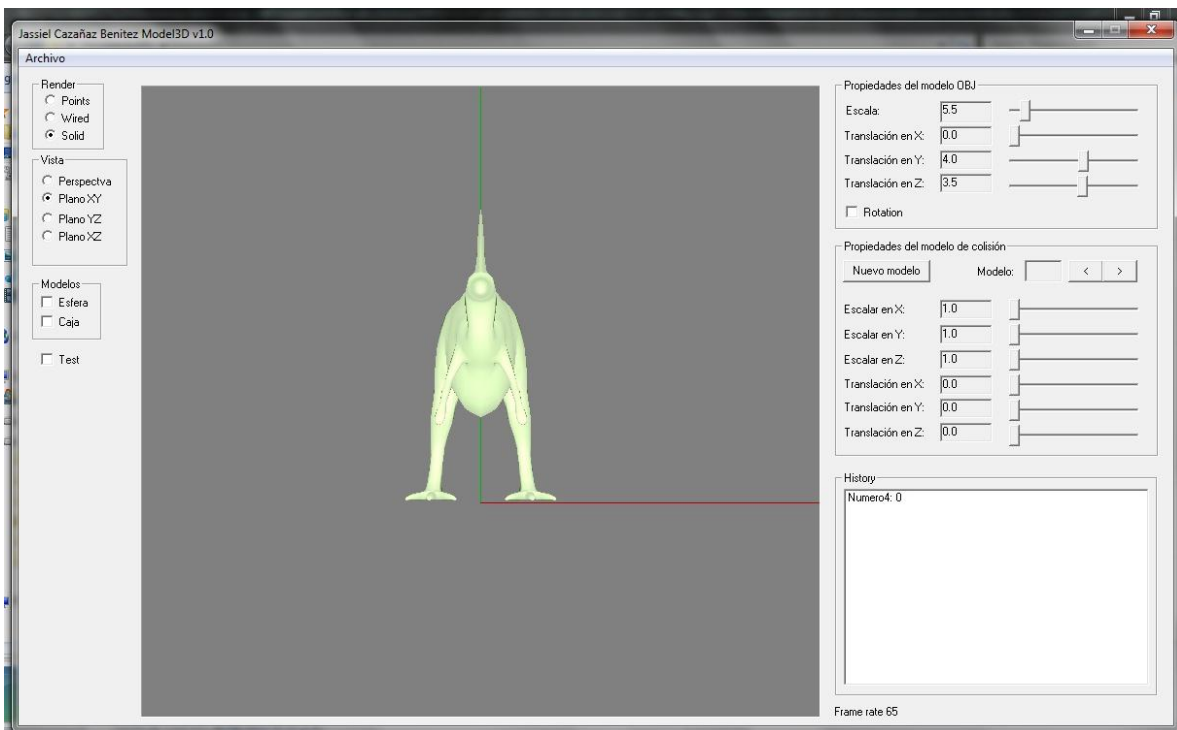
Jassiel Cazañaz Benitez Model3D v1.0

Archivo

Render
Points
Wired
Solid

Vista
Perspectva
Plano XY
Plano YZ
Plano XZ

Modelos
Esfera
Caja

Test

Propiedades del modelo OBJ
Escala: 5.5
Translación en X: 0.0
Translación en Y: 4.0
Translación en Z: 3.5
Rotation

Propiedades del modelo de colisión
Nuevo modelo
Modelo:
<
>
Escalar en X: 1.0
Escalar en Y: 1.0
Escalar en Z: 1.0
Translación en X: 0.0
Translación en Y: 0.0
Translación en Z: 0.0

History
Numero4: 0

Frame rate 65